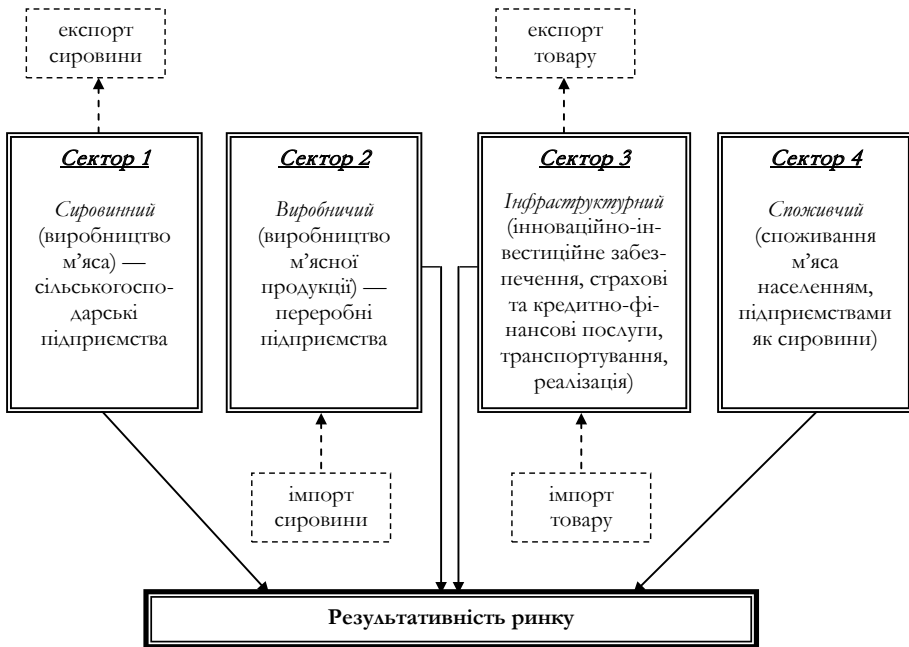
експорт сировини

експорт товару

Сектор 1

Сировинний (виробництво м’яса) — сільськогосподарські підприємства

Сектор 2

Виробничий (виробництво м’ясної продукції) — переробні підприємства

Сектор 3

Інфраструктурний (інноваційно-інвестиційне забезпечення, страхові та кредитно-фінансові послуги, транспортування, реалізація)

Сектор 4

Споживчий (споживання м’яса населенням, підприємствами як сировини)

імпорт сировини

імпорт товару

Результативність ринку